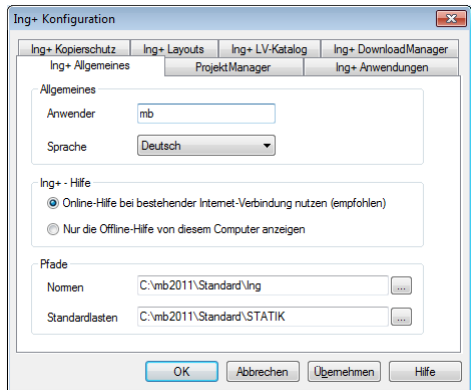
Ing+ Konfiguration

Ing+ Kopierschutz | Ing+ Layouts | Ing+ LV-Katalog | Ing+ DownloadManager
Ing+ Allgemeines | ProjektManager | Ing+ Anwendungen

Allgemeines

Anwender mb

Sprache Deutsch

Ing+ - Hilfe

Online-Hilfe bei bestehender Internet-Verbindung nutzen (empfohlen)

Nur die Offline-Hilfe von diesem Computer anzeigen

Pfade

Normen C:\mb2011\Standard\Ing ...

Standardlasten C:\mb2011\Standard\STATIK ...

OK Abbrechen Übernehmen Hilfe